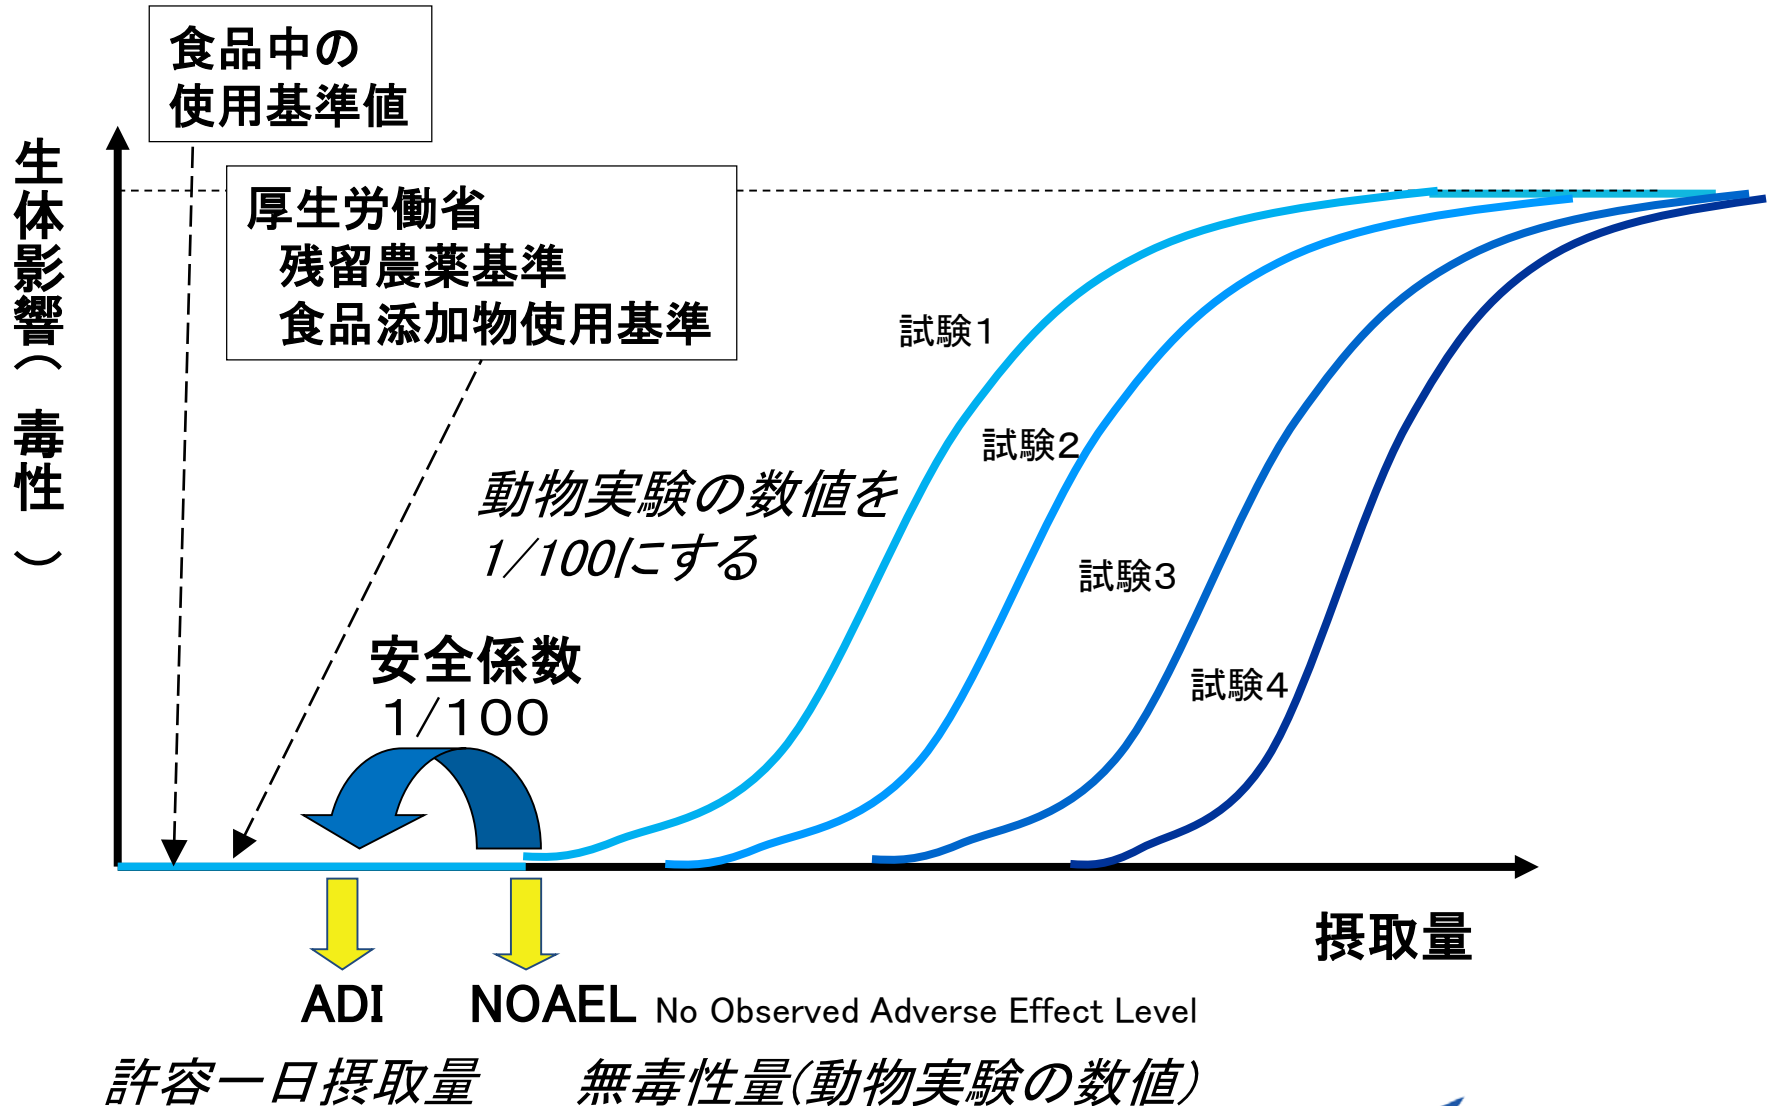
食品中の
使用基準値

生体影響（毒性）

厚生労働省
残留農薬基準
食品添加物使用基準

試験1

試験2

動物実験の数値を
1/100にする

試験3

安全係数
1/100

試験4

摂取量

ADI
許容一日摂取量

NOAEL No Observed Adverse Effect Level
無毒性量(動物実験の数値)